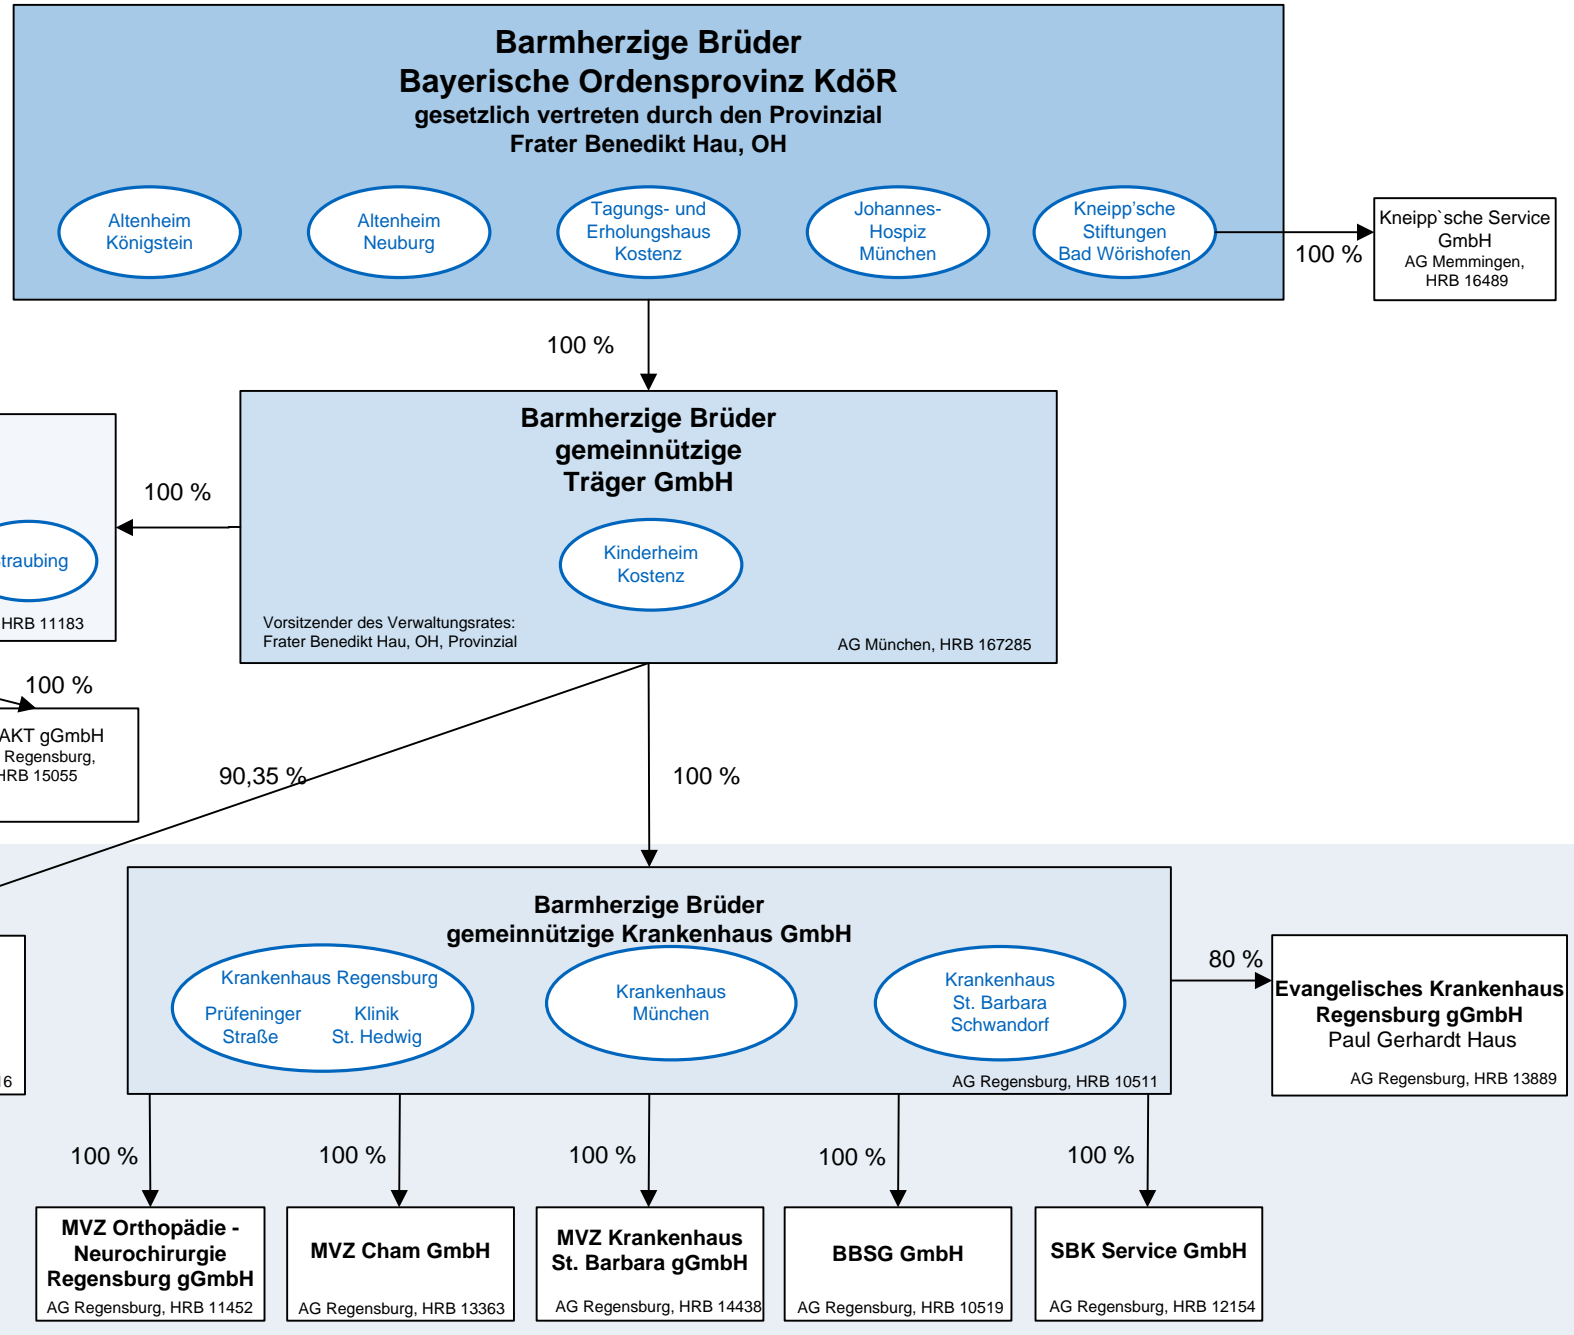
Barmherzige Brüder
Bayerische Ordensprovinz KdöR
gesetzlich vertreten durch den Provinzial
Frater Benedikt Hau, OH

Altenheim Königstein

Altenheim Neuburg

Tagungs- und Erholungshaus Kostenz

Johannes-Hospiz München

Kneipp'sche Stiftungen Bad Wörishofen

100 %

Kneipp`sche Service GmbH
AG Memmingen, HRB 16489

100 %

Barmherzige Brüder
gemeinnützige
Träger GmbH

Kinderheim Kostenz

Vorsitzender des Verwaltungsrates:
Frater Benedikt Hau, OH, Provinzial

AG München, HRB 167285

100 %

traubing

HRB 11183

100 %

AKT gGmbH
Regensburg,
HRB 15055

90,35 %

100 %

Barmherzige Brüder
gemeinnützige Krankenhaus GmbH

Krankenhaus Regensburg
Prüfeninger Straße
Klinik St. Hedwig

Krankenhaus München

Krankenhaus St. Barbara Schwandorf

AG Regensburg, HRB 10511

6

80 %

Evangelisches Krankenhaus Regensburg gGmbH
Paul Gerhardt Haus
AG Regensburg, HRB 13889

100 %

100 %

100 %

100 %

100 %

MVZ Orthopädie - Neurochirurgie Regensburg gGmbH
AG Regensburg, HRB 11452

MVZ Cham GmbH
AG Regensburg, HRB 13363

MVZ Krankenhaus St. Barbara gGmbH
AG Regensburg, HRB 14438

BBSG GmbH
AG Regensburg, HRB 10519

SBK Service GmbH
AG Regensburg, HRB 12154